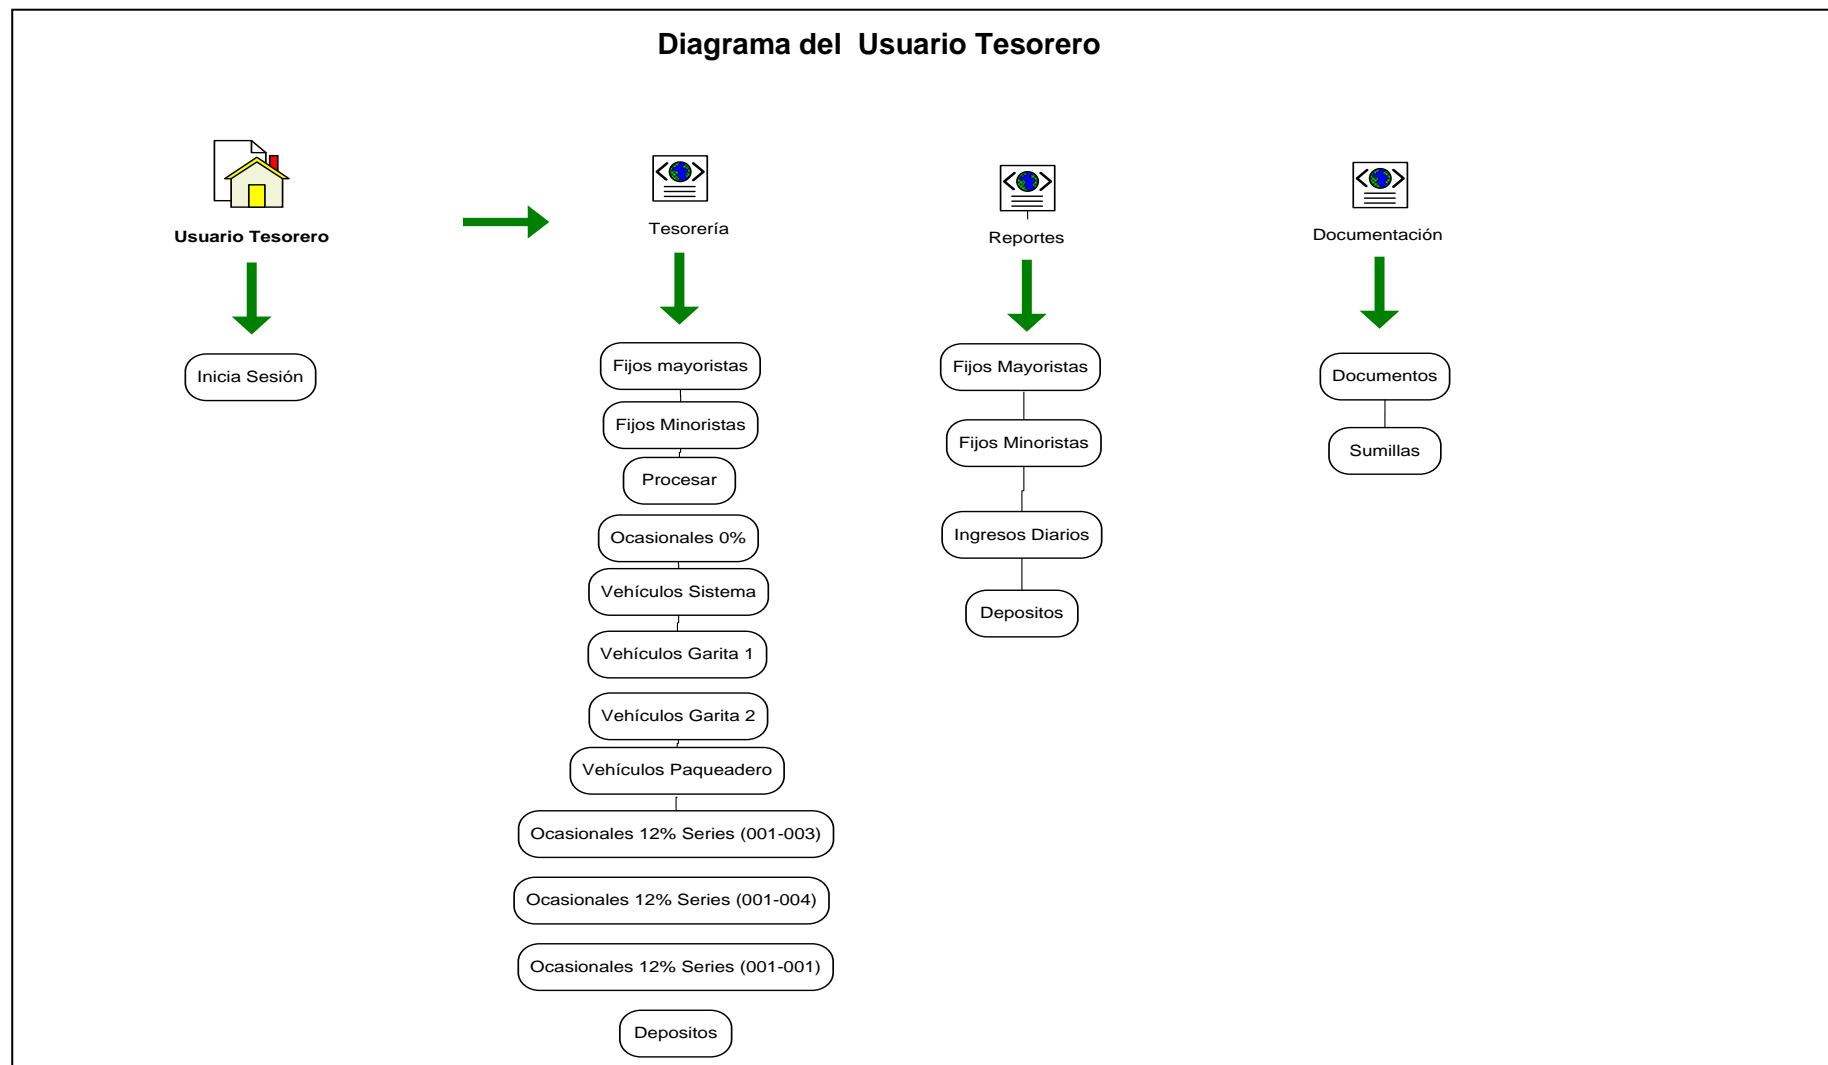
Diagrama del Usuario Tesorero

Usuario Tesorero

Inicia Sesión

Tesorería

Fijos mayoristas

Fijos Minoristas

Procesar

Ocasionales 0%

Vehículos Sistema

Vehículos Garita 1

Vehículos Garita 2

Vehículos Paqueadero

Ocasionales 12% Series (001-003)

Ocasionales 12% Series (001-004)

Ocasionales 12% Series (001-001)

Depositos

Reportes

Fijos Mayoristas

Fijos Minoristas

Ingresos Diarios

Depositos

Documentación

Documentos

Sumillas